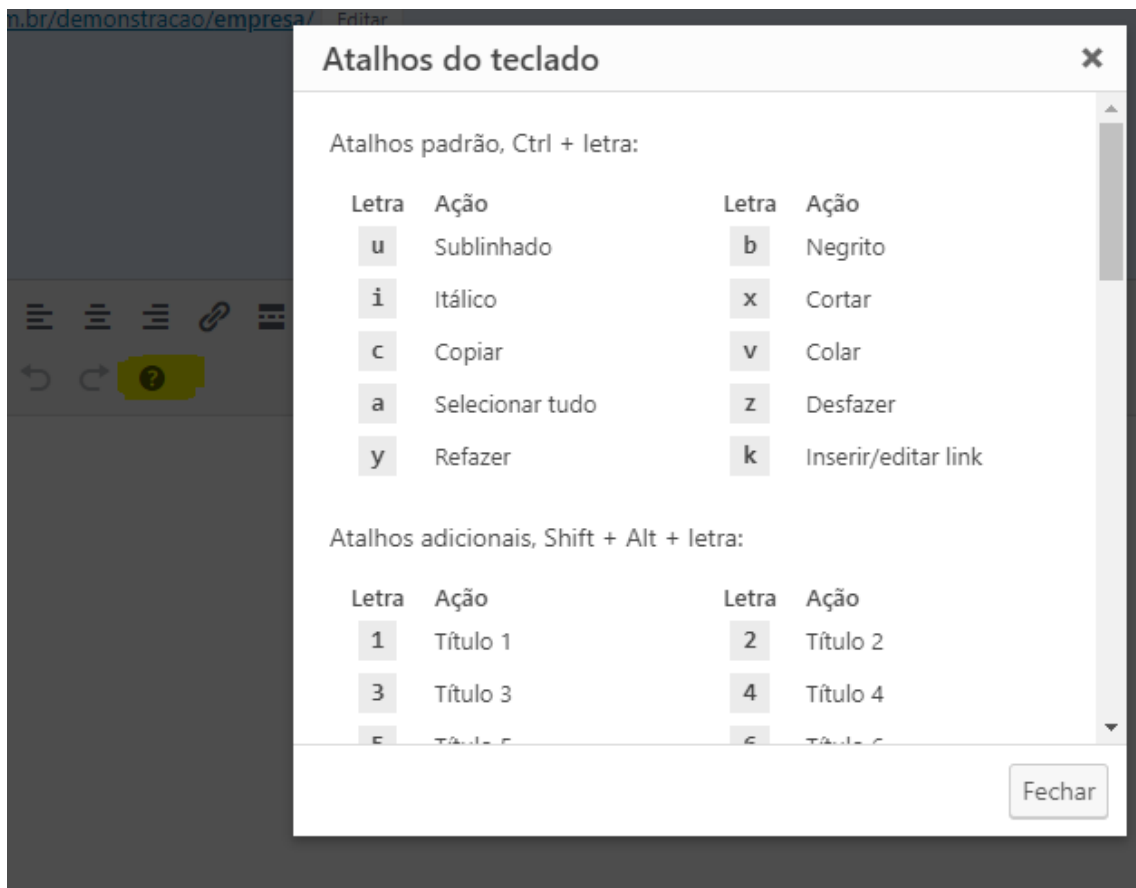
n.br/demonstracao/empresa/ Editar

Atalhos do teclado ×

Atalhos padrão, Ctrl + letra:

| Letra | Ação | Letra | Ação |
|---|---|---|---|
| u | Sublinhado | b | Negrito |
| i | Itálico | x | Cortar |
| c | Copiar | v | Colar |
| a | Selecionar tudo | z | Desfazer |
| y | Refazer | k | Inserir/editar link |

Atalhos adicionais, Shift + Alt + letra:

| Letra | Ação | Letra | Ação |
|---|---|---|---|
| 1 | Título 1 | 2 | Título 2 |
| 3 | Título 3 | 4 | Título 4 |
| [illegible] | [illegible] | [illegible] | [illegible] |

Fechar